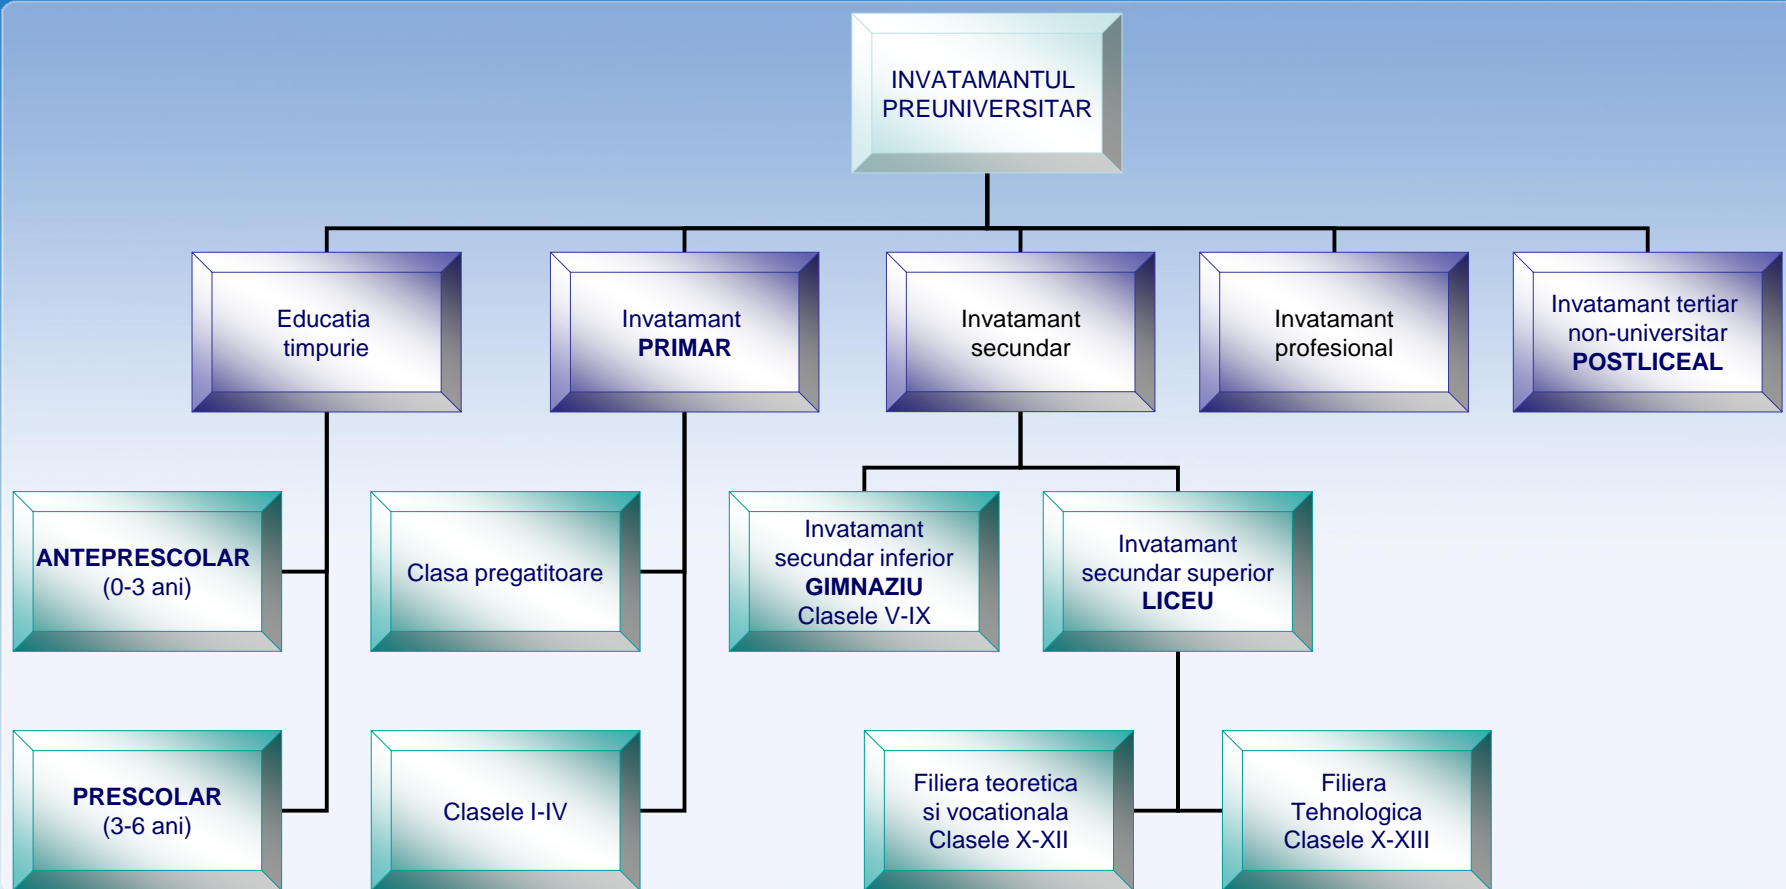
INVATAMANTUL PREUNIVERSITAR

Educatia timpurie

Invatamant **PRIMAR**

Invatamant secundar

Invatamant profesional

Invatamant tertiar non-universitar **POSTLICEAL**

**ANTEPRESCOLAR** (0-3 ani)

Clasa pregatitoare

Invatamant secundar inferior **GIMNAZIU** Clasele V-IX

Invatamant secundar superior **LICEU**

**PRESCOLAR** (3-6 ani)

Clasele I-IV

Filiera teoretica si vocationala Clasele X-XII

Filiera Tehnologica Clasele X-XIII